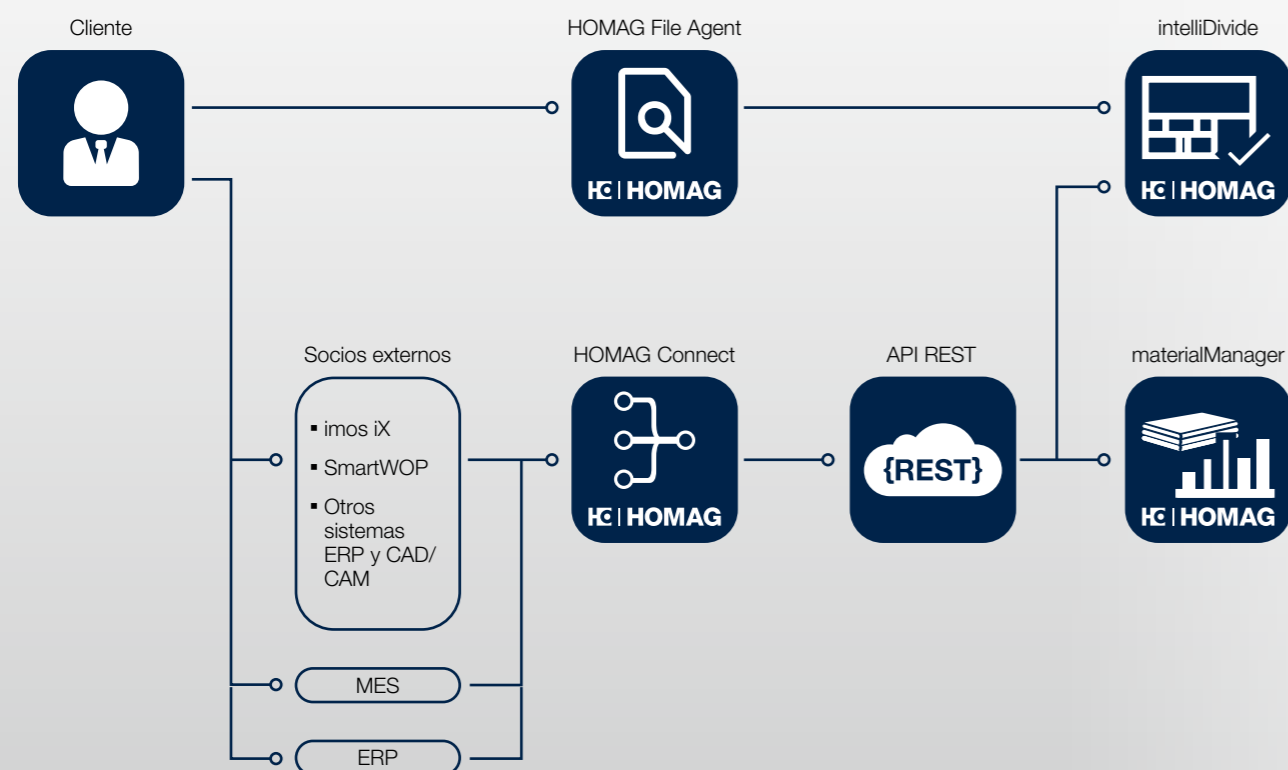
Cliente

HOMAG File Agent

HC | HOMAG

intelliDivide

HC | HOMAG

Socios externos

▪ imos iX
▪ SmartWOP
▪ Otros sistemas ERP y CAD/CAM

HOMAG Connect

HC | HOMAG

API REST

{REST}

materialManager

HC | HOMAG

MES

ERP